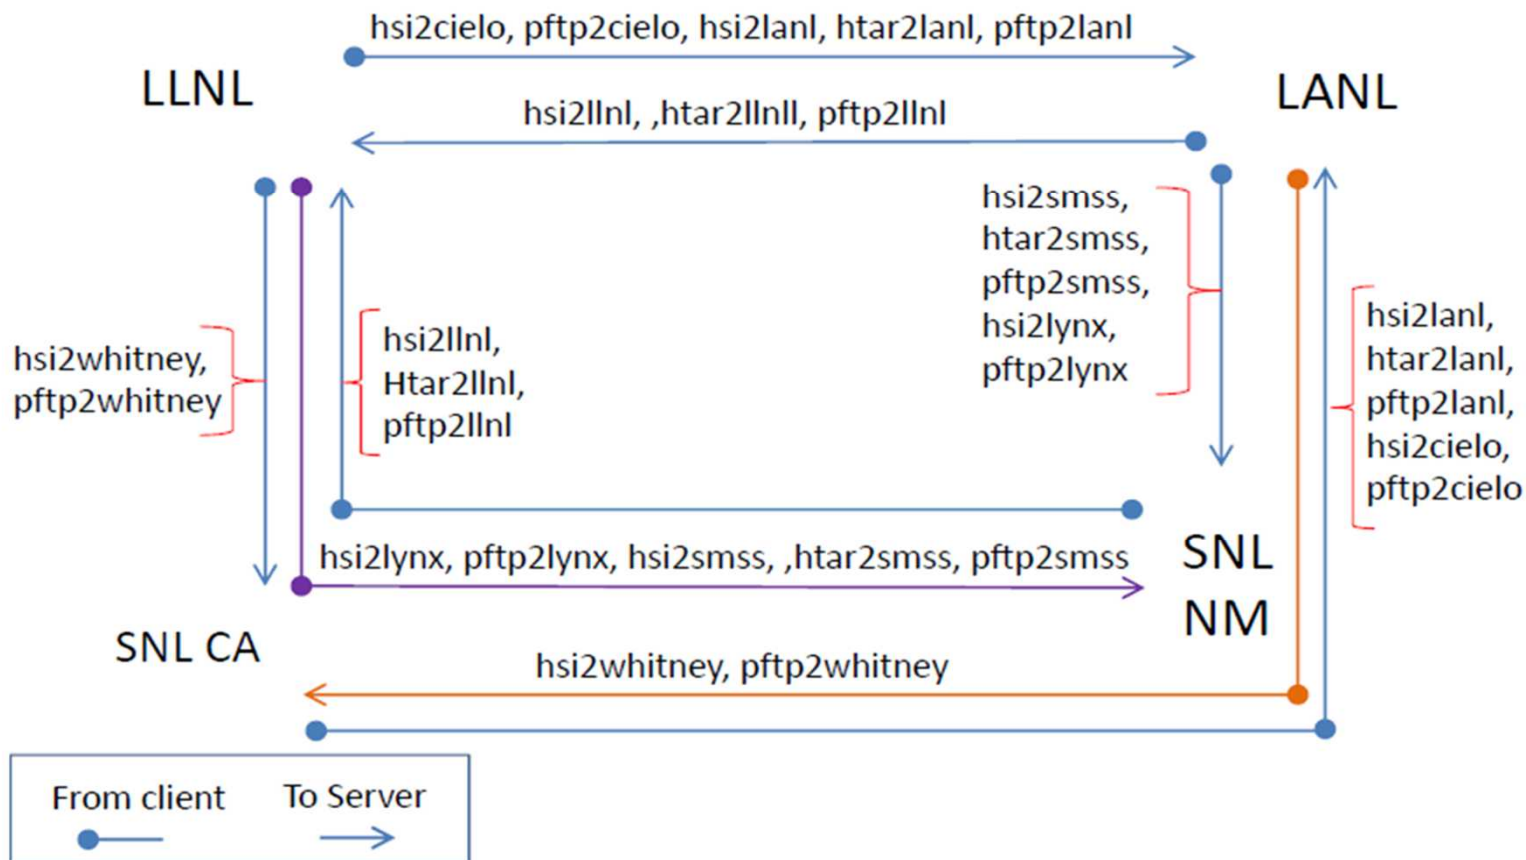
hsi2cielo, pftp2cielo, hsi2lanl, htar2lanl, pftp2lanl

LLNL

LANL

hsi2llnl, ,htar2llnll, pftp2llnl

hsi2smss, htar2smss, pftp2smss, hsi2lynx, pftp2lynx

hsi2whitney, pftp2whitney

hsi2llnl, Htar2llnl, pftp2llnl

hsi2lanl, htar2lanl, pftp2lanl, hsi2cielo, pftp2cielo

hsi2lynx, pftp2lynx, hsi2smss, ,htar2smss, pftp2smss

SNL NM

SNL CA

hsi2whitney, pftp2whitney

From client

To Server